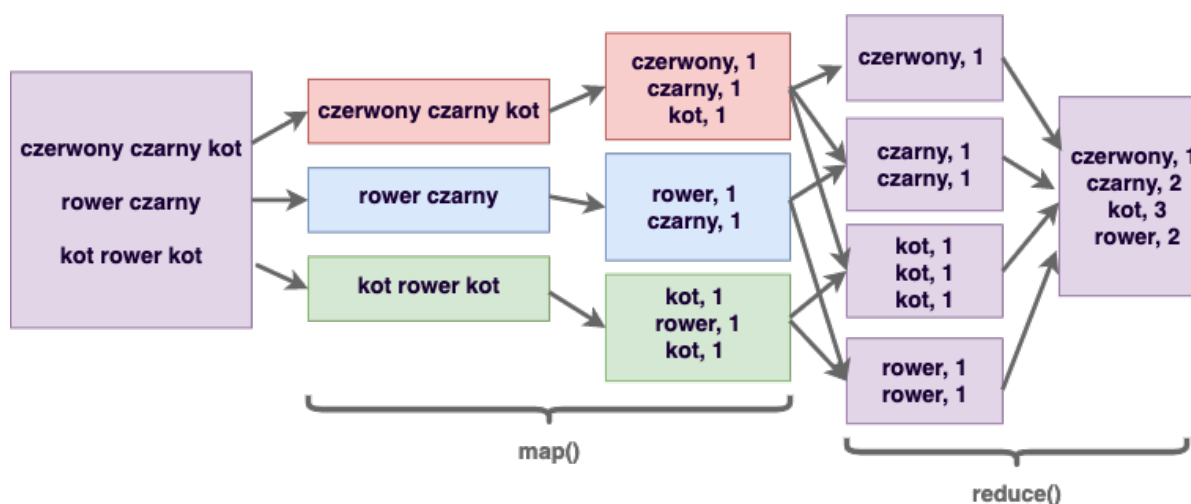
czerwony czarny kot

rower czarny

kot rower kot

czerwony czarny kot

rower czarny

kot rower kot

czerwony, 1
czarny, 1
kot, 1

rower, 1
czarny, 1

kot, 1
rower, 1
kot, 1

czerwony, 1

czarny, 1
czarny, 1

kot, 1
kot, 1
kot, 1

rower, 1
rower, 1

czerwony, 1
czarny, 2
kot, 3
rower, 2

map()

reduce()